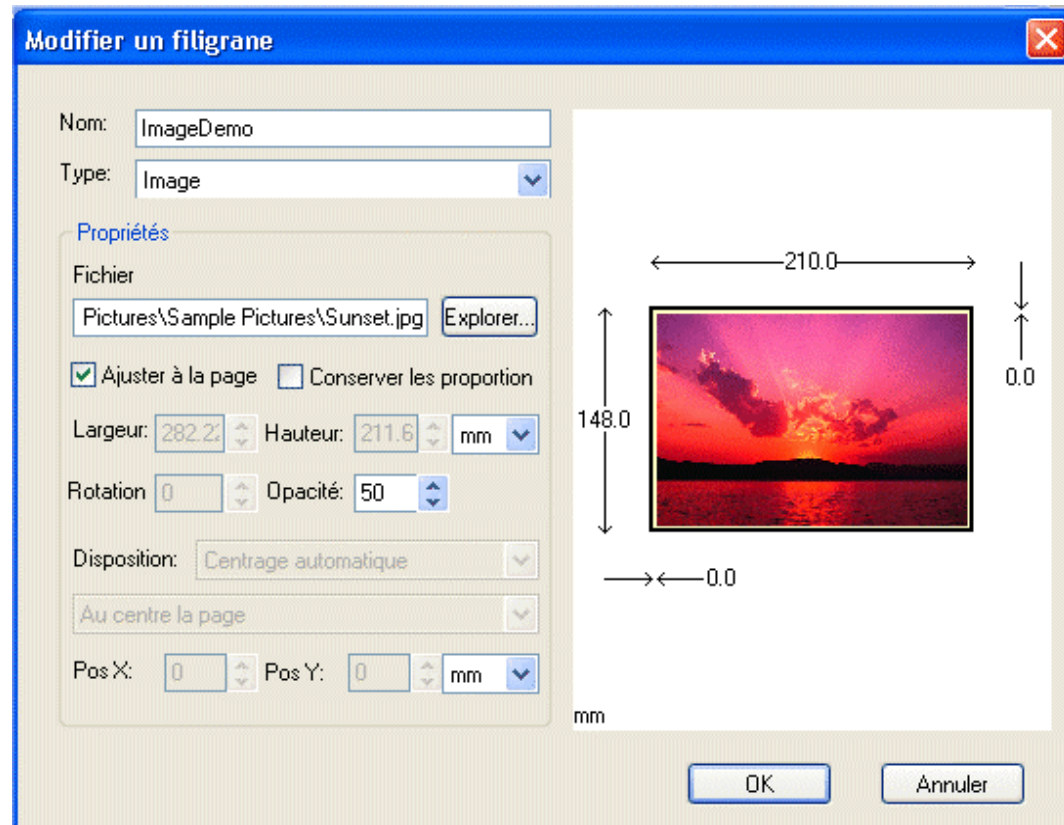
Modifier un filigrane

Nom: ImageDemo

Type: Image

Propriétés

Fichier

Pictures\Sample Pictures\Sunset.jpg Explorer...

Ajuster à la page Conserver les proportion

Largeur: 282.22 Hauteur: 211.6 mm

Rotation 0 Opacité: 50

Disposition: Centrage automatique

Au centre la page

Pos X: 0 Pos Y: 0 mm

210.0

148.0

0.0

0.0

mm

OK Annuler